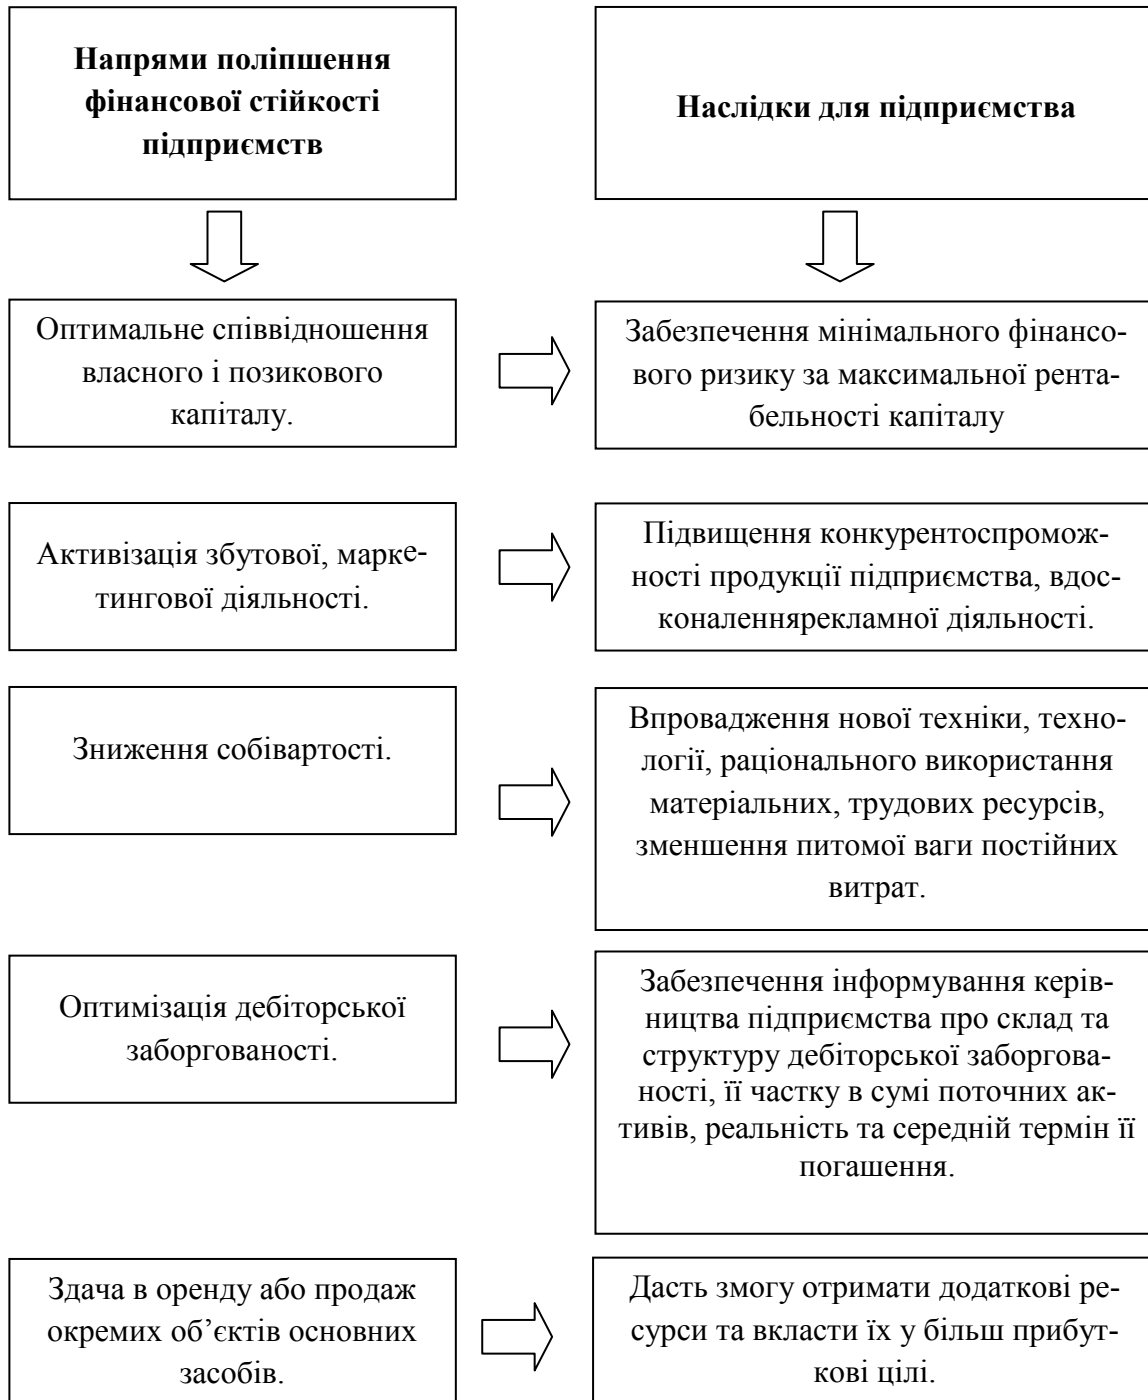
**Напрями поліпшення фінансової стійкості підприємств**

**Наслідки для підприємства**

Оптимальне співвідношення власного і позикового капіталу.

Забезпечення мінімального фінансового ризику за максимальної рентабельності капіталу

Активізація збутової, маркетингової діяльності.

Підвищення конкурентоспроможності продукції підприємства, вдосконаленнярекламної діяльності.

Зниження собівартості.

Впровадження нової техніки, технології, раціонального використання матеріальних, трудових ресурсів, зменшення питомої ваги постійних витрат.

Оптимізація дебіторської заборгованості.

Забезпечення інформування керівництва підприємства про склад та структуру дебіторської заборгованості, її частку в сумі поточних активів, реальність та середній термін її погашення.

Здача в оренду або продаж окремих об'єктів основних засобів.

Дасть змогу отримати додаткові ресурси та вкласти їх у більш прибуткові цілі.